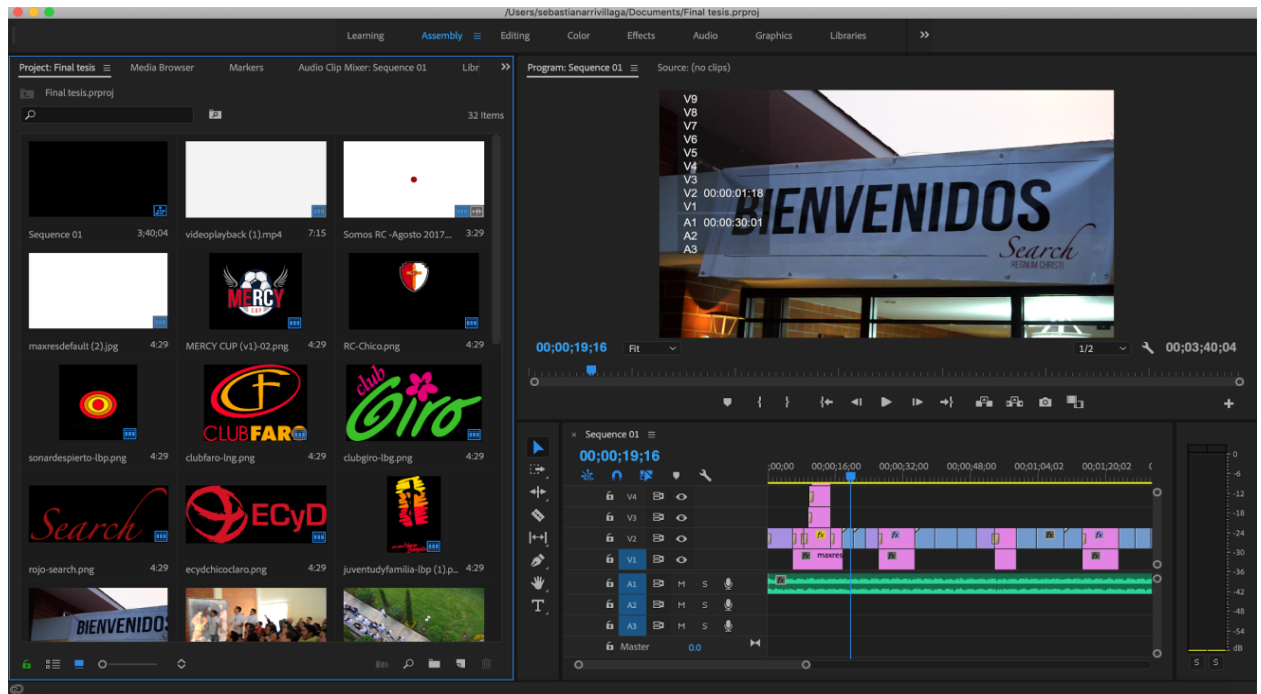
/Users/sebastianarrivillaga/Documents/Final tesis.prproj

Learning Assembly Editing Color Effects Audio Graphics Libraries »

Project: Final tesis Media Browser Markers Audio Clip Mixer: Sequence 01 Libr »

Final tesis.prproj

32 Items

Sequence 01 3;40;04
videoplayback (1).mp4 7:15
Somos RC -Agosto 2017... 3:29
maxresdefault (2).jpg 4:29
MERCY CUP (v1)-02.png 4:29
RC-Chico.png 4:29
sonardespierto-lbp.png 4:29
clubfaro-lng.png 4:29
clubgiro-lbg.png 4:29
rojo-search.png 4:29
ecydchicoclaro.png 4:29
juventudyfamilia-lbp (1).p... 4:29

MERCY
CLUB FARO
club Giro
Search
ECyD
BIENVENIDOS

Program: Sequence 01 Source: (no clips)

V9
V8
V7
V6
V5
V4
V3
V2 00:00:01:18
V1
A1 00:00:30:01
A2
A3

BIENVENIDOS
Search
REGNUM CHRISTI

00;00;19;16 Fit 1/2 00;03;40;04

Sequence 01
00;00;19;16
;00;00 00;00;16;00 00;00;32;00 00;00;48;00 00;01;04;02 00;01;20;02

V4
V3
V2
V1
A1 M S
A2 M S
A3 M S
Master 0.0

fx
maxres

0
-6
-12
-18
-24
-30
-36
-42
-48
-54
dB
S S